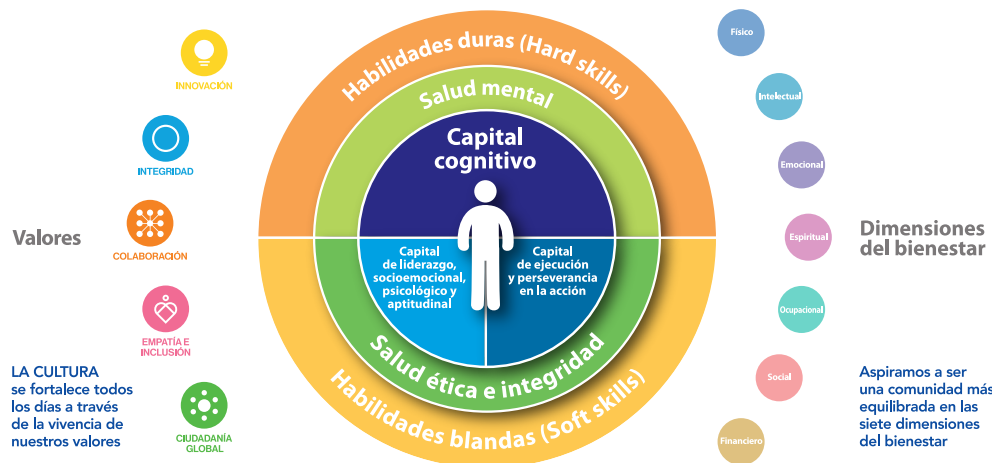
INNOVACIÓN

INTEGRIDAD

Valores

COLABORACIÓN

EMPATÍA E INCLUSIÓN

LA CULTURA se fortalece todos los días a través de la vivencia de nuestros valores

CIUDADANÍA GLOBAL

Habilidades duras (Hard skills)

Salud mental

Capital cognitivo

Capital de liderazgo, socioemocional, psicológico y aptitudinal

Capital de ejecución y perseverancia en la acción

Salud ética e integridad

Habilidades blandas (Soft skills)

Físico

Intelectual

Emocional

Espiritual

Dimensiones del bienestar

Ocupacional

Social

Financiero

Aspiramos a ser una comunidad más equilibrada en las siete dimensiones del bienestar